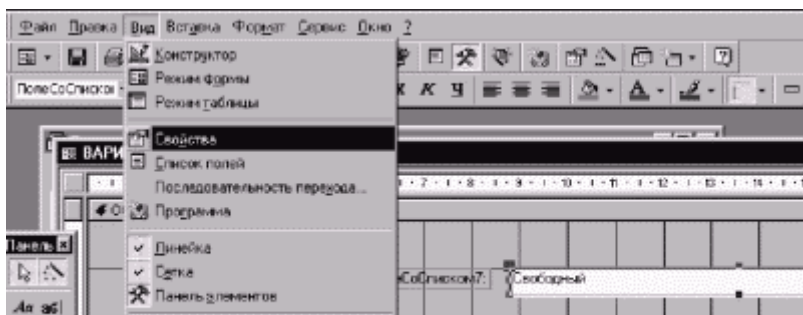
Файл Правка Вид Вставка Формат Сервис Окно ?

ПолеСоСписком

Конструктор
Режим формы
Режим таблицы
Свойства
Список полей
Последовательность перехода...
Программа
Линейка
Сетка
Панель элементов

ВАРИ

Панель

Аа аб

оеСоСписком7: Свободный

· 7 · 1 · 8 · 1 · 9 · 1 · 10 · 1 · 11 · 1 · 12 · 1 · 13 · 1 · 14 · 1 ·